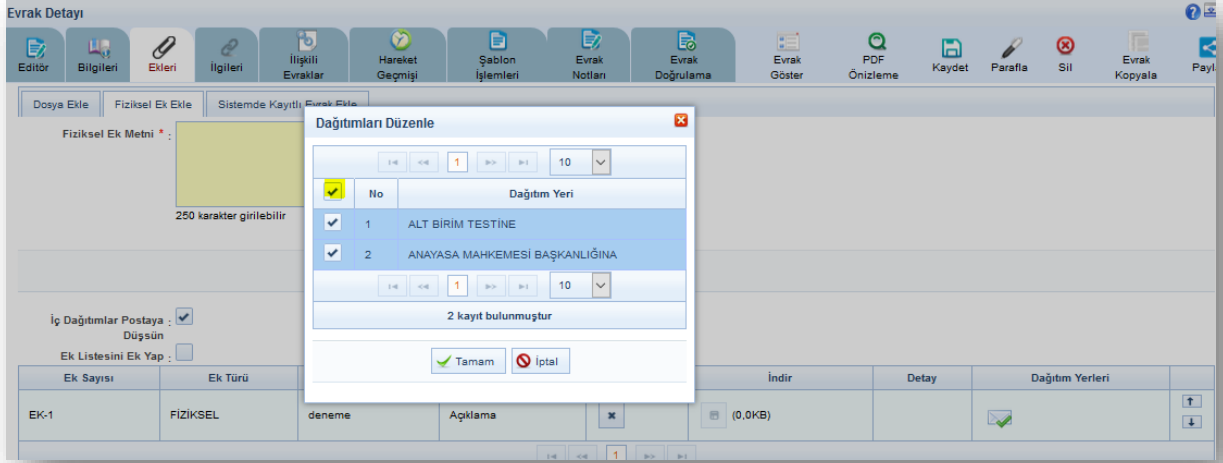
Evrak Detayı

Editör | Bilgileri | Ekleri | İlgileri | İlişkili Evraklar | Hareket Geçmişi | Şablon İşlemleri | Evrak Notları | Evrak Doğrulama | Evrak Göster | PDF Önizleme | Kaydet | Parafla | Sil | Evrak Kopyala | Payl

Dosya Ekle | Fiziksel Ek Ekle | Sistemde Kayıtlı Evrak Ekle

Fiziksel Ek Metni * :

250 karakter girilebilir

İç Dağıtımlar Postaya Düşsün :

Ek Listesini Ek Yap :

Dağıtımları Düzenle

1 | 10

| | No | Dağıtım Yeri |
|---|---|---|
| ✔ | 1 | ALT BİRİM TESTİNE |
| ✔ | 2 | ANAYASA MAHKEMESİ BAŞKANLIĞINA |

1 | 10

2 kayıt bulunmuştur

Tamam | İptal

| Ek Sayısı | Ek Türü | | | | İndir | Detay | Dağıtım Yerleri |
|---|---|---|---|---|---|---|---|
| EK-1 | FİZİKSEL | deneme | Açıklama | ✖ | (0,0KB) | | |

1